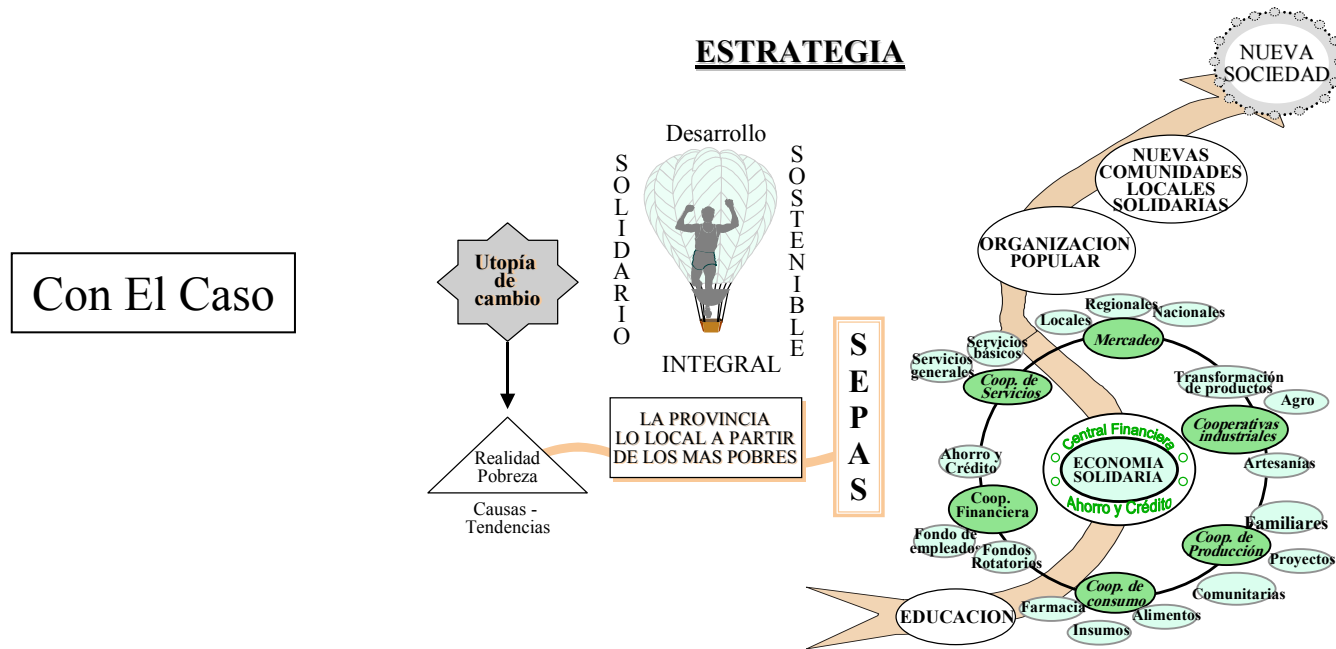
Con El Caso

ESTRATEGIA

Utopía de cambio

Realidad Pobreza

Causas - Tendencias

Desarrollo

SOLIDARIO

SOSTENIBLE

INTEGRAL

LA PROVINCIA LO LOCAL A PARTIR DE LOS MAS POBRES

SEPAS

NUEVA SOCIEDAD

NUEVAS COMUNIDADES LOCALES SOLIDARIAS

ORGANIZACION POPULAR

Regionales
Locales
Nacionales
Mercadeo

Servicios básicos
Servicios generales
Coop. de Servicios

Transformación de productos
Agro
Cooperativas industriales
Artesanías

Central Financiera
ECONOMIA SOLIDARIA
Ahorro y Crédito

Ahorro y Crédito
Coop. Financiera
Fondo de empleados
Fondos Rotatorios

Familiares
Coop. de Producción
Proyectos
Comunitarias

Coop. de consumo
Farmacia
Alimentos
Insumos

EDUCACION